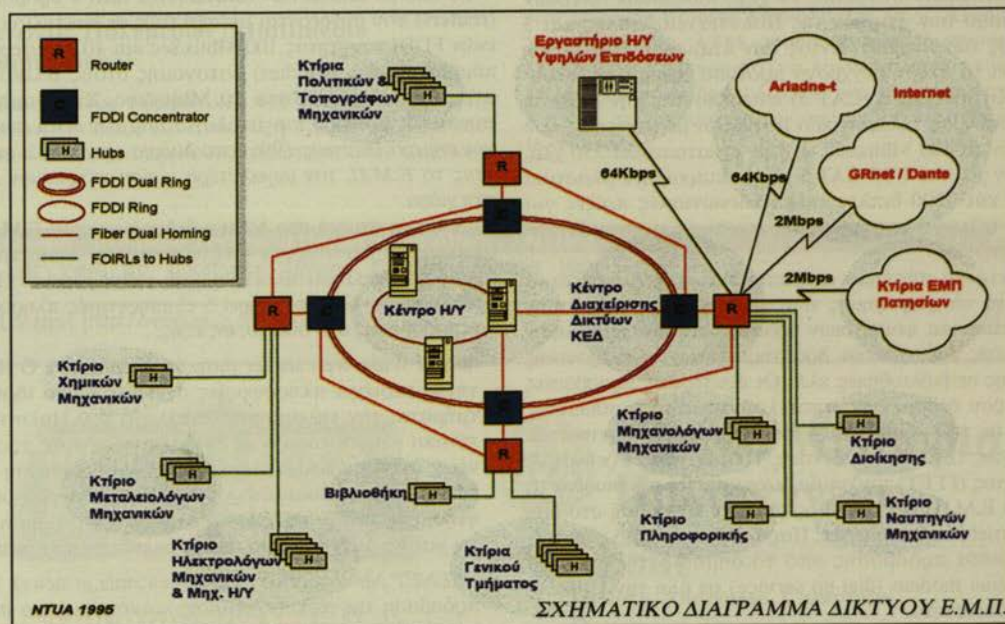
R Router

C FDDI Concentrator

H Hubs

FDDI Dual Ring

FDDI Ring

Fiber Dual Homing

FOIRLs to Hubs

Κτίρια Πολιτικών & Τοπογράφων Μηχανικών

H

Εργαστήριο Η/Υ Υψηλών Επιδόσεων

Ariadne-t

Internet

GRnet / Dante

64Kbps

64Kbps

2Mbps

2Mbps

Κτίρια ΕΜΠ Πατησίων

R

C

R

C

Κέντρο Η/Υ

Κέντρο Διαχείρισης Δικτύων ΚΕΔ

C

R

C

R

Κτίριο Χημικών Μηχανικών

H

Κτίριο Μηχανολόγων Μηχανικών

H

Κτίριο Διοίκησης

H

Κτίριο Μεταλλειολόγων Μηχανικών

H

Βιβλιοθήκη

H

Κτίριο Πληροφορικής

H

Κτίριο Ναυπηγών Μηχανικών

H

Κτίριο Ηλεκτρολόγων Μηχανικών & Μηχ. Η/Υ

H

Κτίρια Γενικού Τμήματος

H

NTUA 1995

ΣΧΗΜΑΤΙΚΟ ΔΙΑΓΡΑΜΜΑ ΔΙΚΤΥΟΥ Ε.Μ.Π.